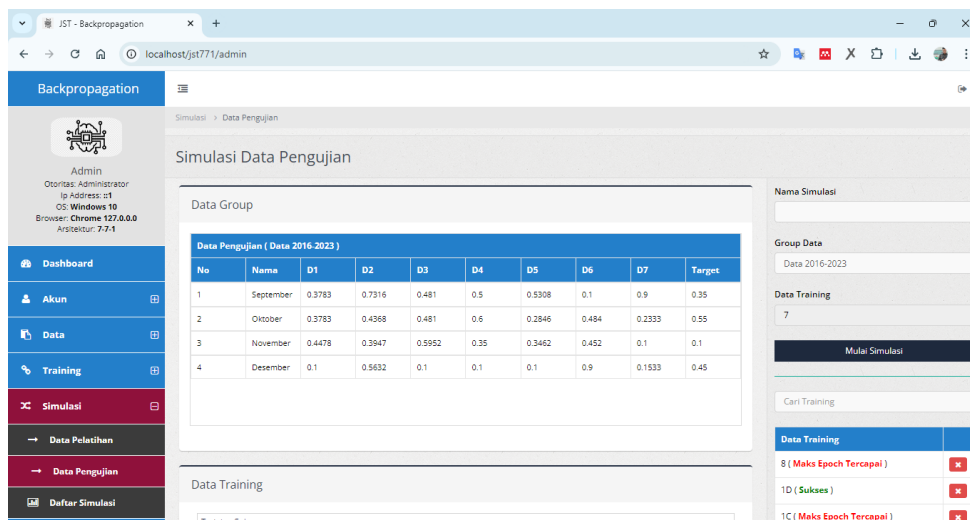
JST - Backpropagation
localhost/jst771/admin

Backpropagation

Admin
Otoritas: Administrator
Ip Address: ::1
OS: Windows 10
Browser: Chrome 127.0.0.0
Arsitektur: 7-7-1

Dashboard
Akun
Data
Training
Simulasi
Data Pelatihan
Data Pengujian
Daftar Simulasi

Simulasi > Data Pengujian

Simulasi Data Pengujian

Data Group

Data Pengujian ( Data 2016-2023 )

| No | Nama | D1 | D2 | D3 | D4 | D5 | D6 | D7 | Target |
|---|---|---|---|---|---|---|---|---|---|
| 1 | September | 0.3783 | 0.7316 | 0.481 | 0.5 | 0.5308 | 0.1 | 0.9 | 0.35 |
| 2 | Oktober | 0.3783 | 0.4368 | 0.481 | 0.6 | 0.2846 | 0.484 | 0.2333 | 0.55 |
| 3 | November | 0.4478 | 0.3947 | 0.5952 | 0.35 | 0.3462 | 0.452 | 0.1 | 0.1 |
| 4 | Desember | 0.1 | 0.5632 | 0.1 | 0.1 | 0.1 | 0.9 | 0.1533 | 0.45 |

Data Training

Nama Simulasi

Group Data
Data 2016-2023

Data Training
7

Mulai Simulasi

Cari Training

Data Training
8 ( Maks Epoch Tercapai )
1D ( Sukses )
1C ( Maks Epoch Tercapai )